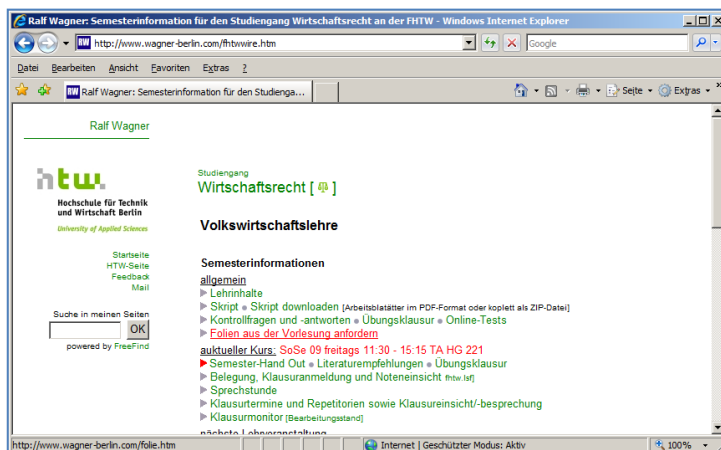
Ralf Wagner: Semesterinformation für den Studiengang Wirtschaftsrecht an der FHTW - Windows Internet Explorer

http://www.wagner-berlin.com/fhtwwire.htm

Google

Datei Bearbeiten Ansicht Favoriten Extras ?

Ralf Wagner: Semesterinformation für den Studienga...

Seite Extras

Ralf Wagner

htw.

Hochschule für Technik und Wirtschaft Berlin

University of Applied Sciences

Startseite
HTW-Seite
Feedback
Mail

Suche in meinen Seiten

OK

powered by FreeFind

Studiengang

Wirtschaftsrecht [ ]

Volkswirtschaftslehre

Semesterinformationen

allgemein

Lehrinhalte

Skript • Skript downloaden [Arbeitsblätter im PDF-Format oder koplett als ZIP-Datei]

Kontrollfragen und -antworten • Übungsklausur • Online-Tests

Folien aus der Vorlesung anfordern

auktueller Kurs: SoSe 09 freitags 11:30 - 15:15 TA HG 221

Semester-Hand Out • Literaturempfehlungen • Übungsklausur

Belegung, Klausuranmeldung und Noteneinsicht fhtw.lsf

Sprechstunde

Klausurtermine und Repetitorien sowie Klausureinsicht/-besprechung

Klausurmonitor [Bearbeitungsstand]

nächste Lehrveranstaltung

http://www.wagner-berlin.com/folie.htm

Internet | Geschützter Modus: Aktiv

100%